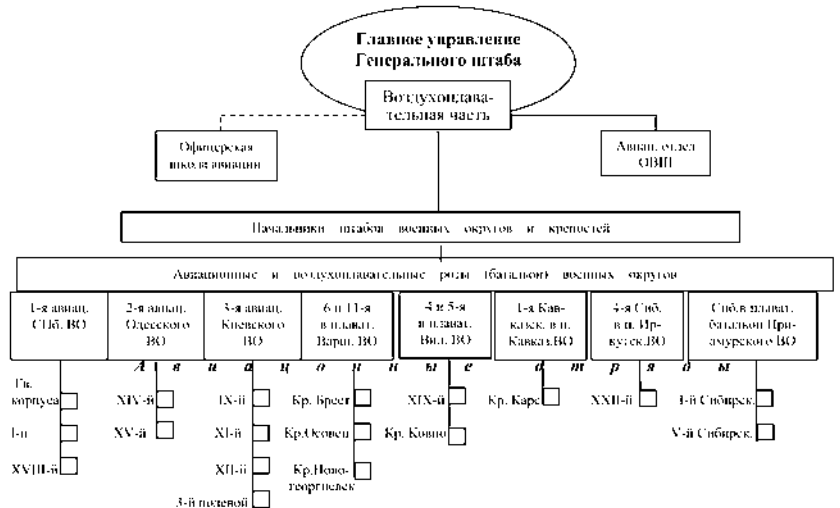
Главное управление Генерального штаба

Воздухоплавательная часть

Офицерская школа авиации

Авиац. отдел ОВП

Начальники штабов военных округов и крепостей

Авиационные и воздухоплавательные роты (батальоны) военных округов

1-я авиац. СПб. ВО

2-я авиац. Одесского ВО

3-я авиац. Киевского ВО

6 и 11-я в плават. Варш. ВО

4 и 5-я в плават. Вил. ВО

1-я Кавказск. в п. Кавказ. ВО

4-я Сиб. в п. Иркутск. ВО

Сиб. в плават. батальон Приамурского ВО

А в и а ц и о н н ы е о т р я д ы

Гв. корпуса

I-й

XVIII-й

XIV-й

XV-й

IX-й

XI-й

XII-й

3-й полевой

Кр. Брест

Кр. Осовец

Кр. Новогеоргиевск

XIX-й

Кр. Ковно

Кр. Карс

XXII-й

I-й Сибирск.

V-й Сибирск.